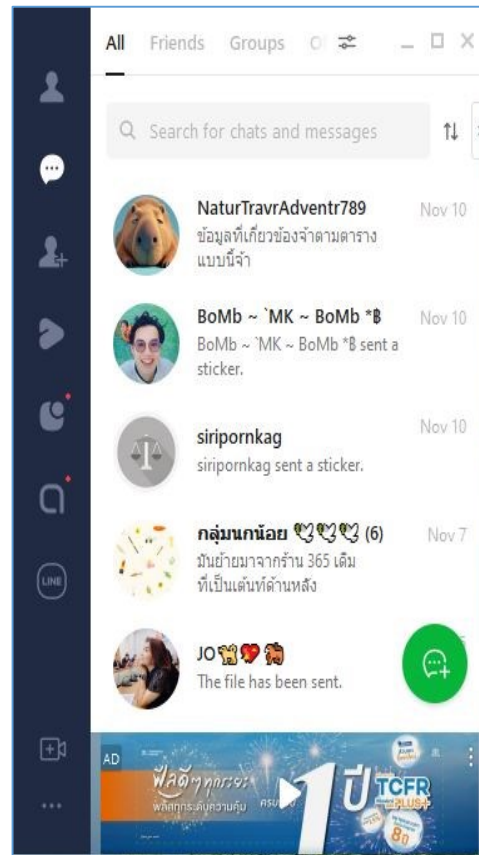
All Friends Groups O

Search for chats and messages

NaturTravrAdventr789 Nov 10
ข้อมูลที่เกี่ยวข้องจ้าตามดาราง แบบนี้จ้า

BoMb ~ `MK ~ BoMb *฿ Nov 10
BoMb ~ `MK ~ BoMb *฿ sent a sticker.

siripornkag Nov 10
siripornkag sent a sticker.

กลุ่มนกน้อย 💜💜💜 (6) Nov 7
มันย้ายมาจากร้าน 365 เดิม ที่เป็นเต้นท์ด้านหลัง

JO 🐈💔🐈
The file has been sent.

LINE

AD
ฟินดีๆทุกระยะ
พลิกทุกระดับความคุ้ม
ครบ
1 ปี
TCFR
PLUS+
8
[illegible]

...